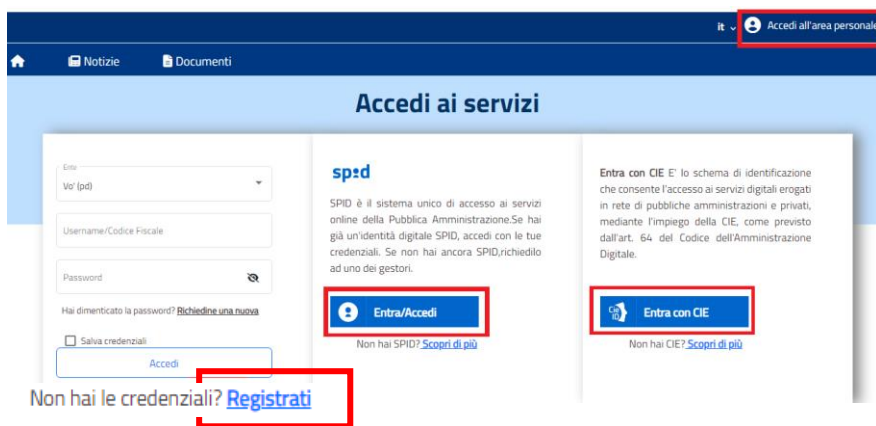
it ⌄ Accedi all'area personale

Notizie Documenti

Accedi ai servizi

Ente
Vo' (pd)

Username/Codice Fiscale

Password

Hai dimenticato la password? Richiedine una nuova

Salva credenziali

Accedi

Non hai le credenziali? Registrati

spid

SPID è il sistema unico di accesso ai servizi online della Pubblica Amministrazione.Se hai già un'identità digitale SPID, accedi con le tue credenziali. Se non hai ancora SPID,richiedilo ad uno dei gestori.

Entra/Accedi

Non hai SPID? Scopri di più

Entra con CIE E' lo schema di identificazione che consente l'accesso ai servizi digitali erogati in rete di pubbliche amministrazioni e privati, mediante l'impiego della CIE, come previsto dall'art. 64 del Codice dell'Amministrazione Digitale.

Entra con CIE

Non hai CIE? Scopri di più